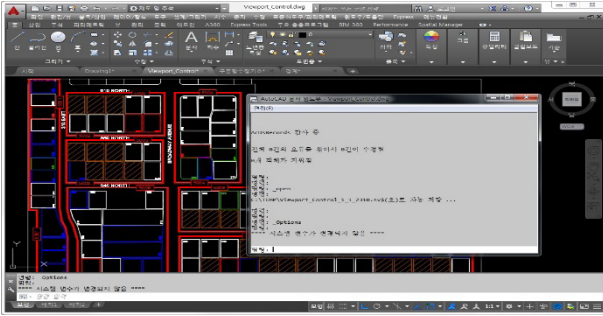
Viewport_Control.dwg

Viewport_Control

시작 Drawing1* Viewport_Control*

E 8TH NORTH

E 6th NORTH

E 5th NORTH

Autorecord 검사 중

1개 객체 중 1개 오류를 찾아서 1개 수정됨

0개 객체 지워짐

_qsave

C:\TEMP\Viewport_Control_1_1_2188.sv$(으)로 자동 저장 ...

_Options

시스템 변수가 변경되지 않음 ****

명령:

명령: Options

**** 시스템 변수가 변경되지 않음 ****

명령 입력